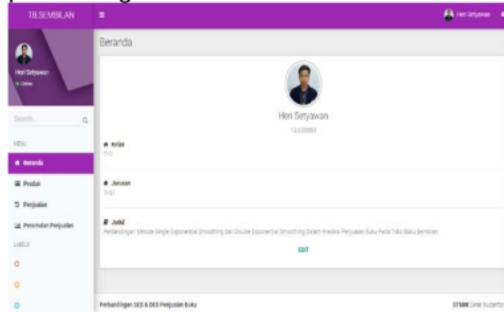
TB.SEMBILAN

Heri Setyawan

Heri Setyawan
Online

Search...

MENU

Beranda

Produk

Penjualan

Peramalan Penjualan

LABELS

Beranda

Heri Setyawan

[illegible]

Kelas
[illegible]

Jurusan
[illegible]

Judul
Perbandingan Metode Single Exponential Smoothing dan Double Exponential Smoothing Dalam Prediksi Penjualan Buku Pada Toko Buku Sembilan

EDIT

Perbandingan SES & DES Penjualan Buku

STMIK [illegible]